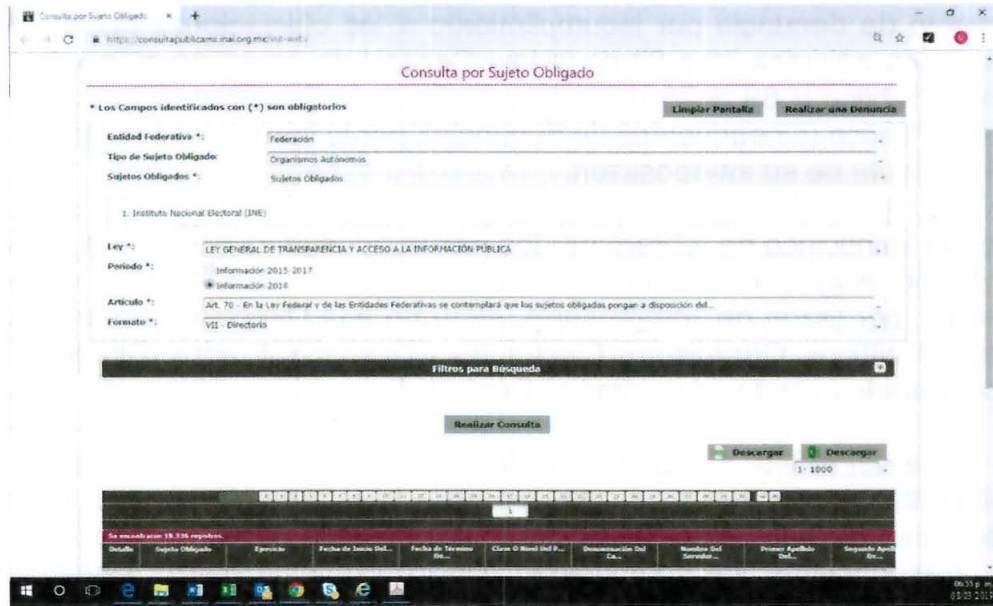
Consulta por Sujeto Obligado

https://consultapublicamx.inai.org.mx/vut-web/

Consulta por Sujeto Obligado

* Los Campos identificados con (*) son obligatorios

Limpiar Pantalla

Realizar una Denuncia

Entidad Federativa *: Federación

Tipo de Sujeto Obligado: Organismos Autónomos

Sujetos Obligados *: Sujetos Obligados

1. Instituto Nacional Electoral (INE)

Ley *: LEY GENERAL DE TRANSPARENCIA Y ACCESO A LA INFORMACIÓN PÚBLICA

Periodo *: Información 2015-2017

Información 2018

Artículo *: Art. 70 - En la Ley Federal y de las Entidades Federativas se contemplará que los sujetos obligados pongan a disposición del...

Formato *: VII - Directorio

Filtros para Búsqueda

Realizar Consulta

Descargar

Descargar

1 - 1000

1

Se encontraron 19,336 registros.

| Detalle | Sujeto Obligado | Ejercicio | Fecha de Inicio Del... | Fecha de Término De... | Clave O Nivel Del P... | Denominación Del Ca... | Nombre Del Servidor... | Primer Apellido Del... | Segundo Apellido De... |
|---|---|---|---|---|---|---|---|---|---|

06:35 p. m.
08/03/2019